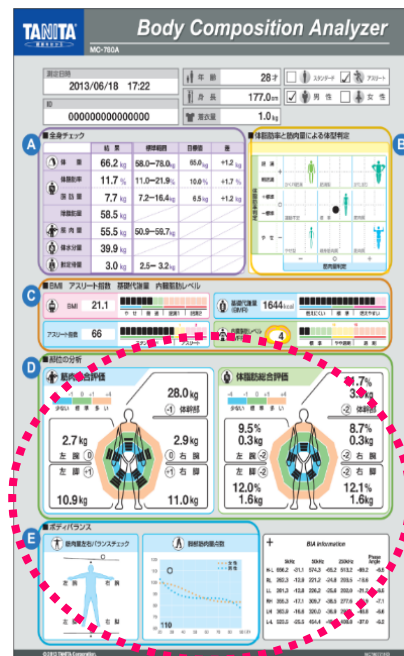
TANITA

Body Composition Analyzer

MC-780A

測定日時
2013/06/18 17:22

ID
0000000000000000

年齢 28才
身長 177.0cm
服装 1.0kg

スタンダード
アスリート
男性
女性

A 全身チェック

| | 結果 | 標準範囲 | 目標値 | 目標 |
|---|---|---|---|---|
| 体重 | 66.2 kg | 58.0~78.0kg | 65.0kg | +1.2kg |
| 体脂肪率 | 11.7 % | 11.0~21.9% | 10.0% | +1.7% |
| 脂肪量 | 7.7 kg | 7.2~16.4kg | 6.5kg | +1.2kg |
| 除脂肪量 | 58.5 kg | | | |
| 筋肉量 | 55.5 kg | 50.9~59.7kg | | |
| 体水分量 | 39.9 kg | | | |
| 推定骨量 | 3.0 kg | 2.5~3.2kg | | |

B 体脂肪率と筋肉量による体型判定

C BMI アスリート指数 基礎代謝量 内臓脂肪レベル

BMI 21.1
アスリート指数 66
基礎代謝量 1644kcal
内臓脂肪レベル 4

D 部位の分析

筋肉量総合評価
28.0kg 体幹部
2.7kg 左腕
2.9kg 右腕
10.9kg 左脚
11.0kg 右脚

体脂肪総合評価
11.7%
3.1kg 体幹部
9.5% 0.3kg 左腕
8.7% 0.3kg 右腕
12.0% 1.6kg 左脚
12.1% 1.6kg 右脚

E ボディバランス

筋肉量左右バランスチェック
左腕 右腕
左脚 右脚

脚部筋肉量の割合

110

BIA information

5kHz 50kHz 250kHz Phase Angle

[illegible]

©2012 TANITA Corporation